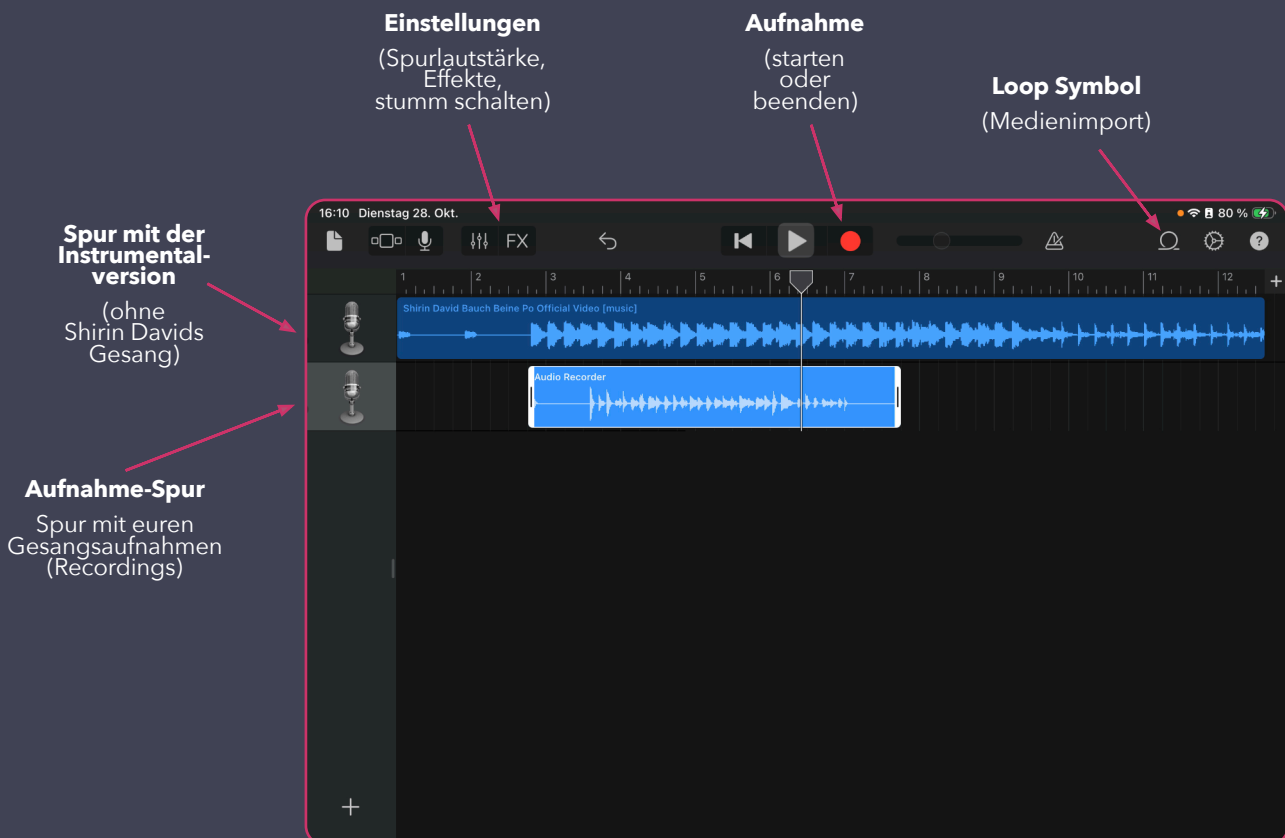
Einstellungen
(Spurlautstärke, Effekte, stumm schalten)

Aufnahme
(starten oder beenden)

Loop Symbol
(Medienimport)

Spur mit der Instrumentalversion
(ohne Shirin Davids Gesang)

Aufnahme-Spur
Spur mit euren Gesangsaufnahmen (Recordings)

16:10 Dienstag 28. Okt.

80 %

FX

1 2 3 4 5 6 7 8 9 10 11 12

+

Shirin David Bauch Beine Po Official Video [music]

Audio Recorder

+